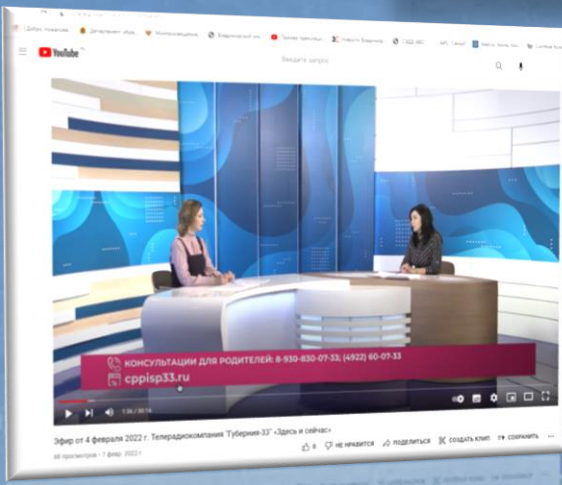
Добро пожаловать Департамент обра Минпросвещения Владимирский инс Прямая трансляц Новости Владимир ГЭБ-ИЭС МФЦ. Союз Здесь и сейчас

YouTube

Введите запрос

КОНСУЛЬТАЦИИ ДЛЯ РОДИТЕЛЕЙ: 8-930-830-07-33; (4922) 60-07-33
cppisp33.ru

1:36 / 30:16

Эфир от 4 февраля 2022 г. Телерадиокомпания "Губерния-33" «Здесь и сейчас»

48 просмотров • 7 февр. 2022 г.

0 НЕ НРАВИТСЯ ПОДЕЛИТЬСЯ СОЗДАТЬ КЛИП СОХРАНИТЬ ...